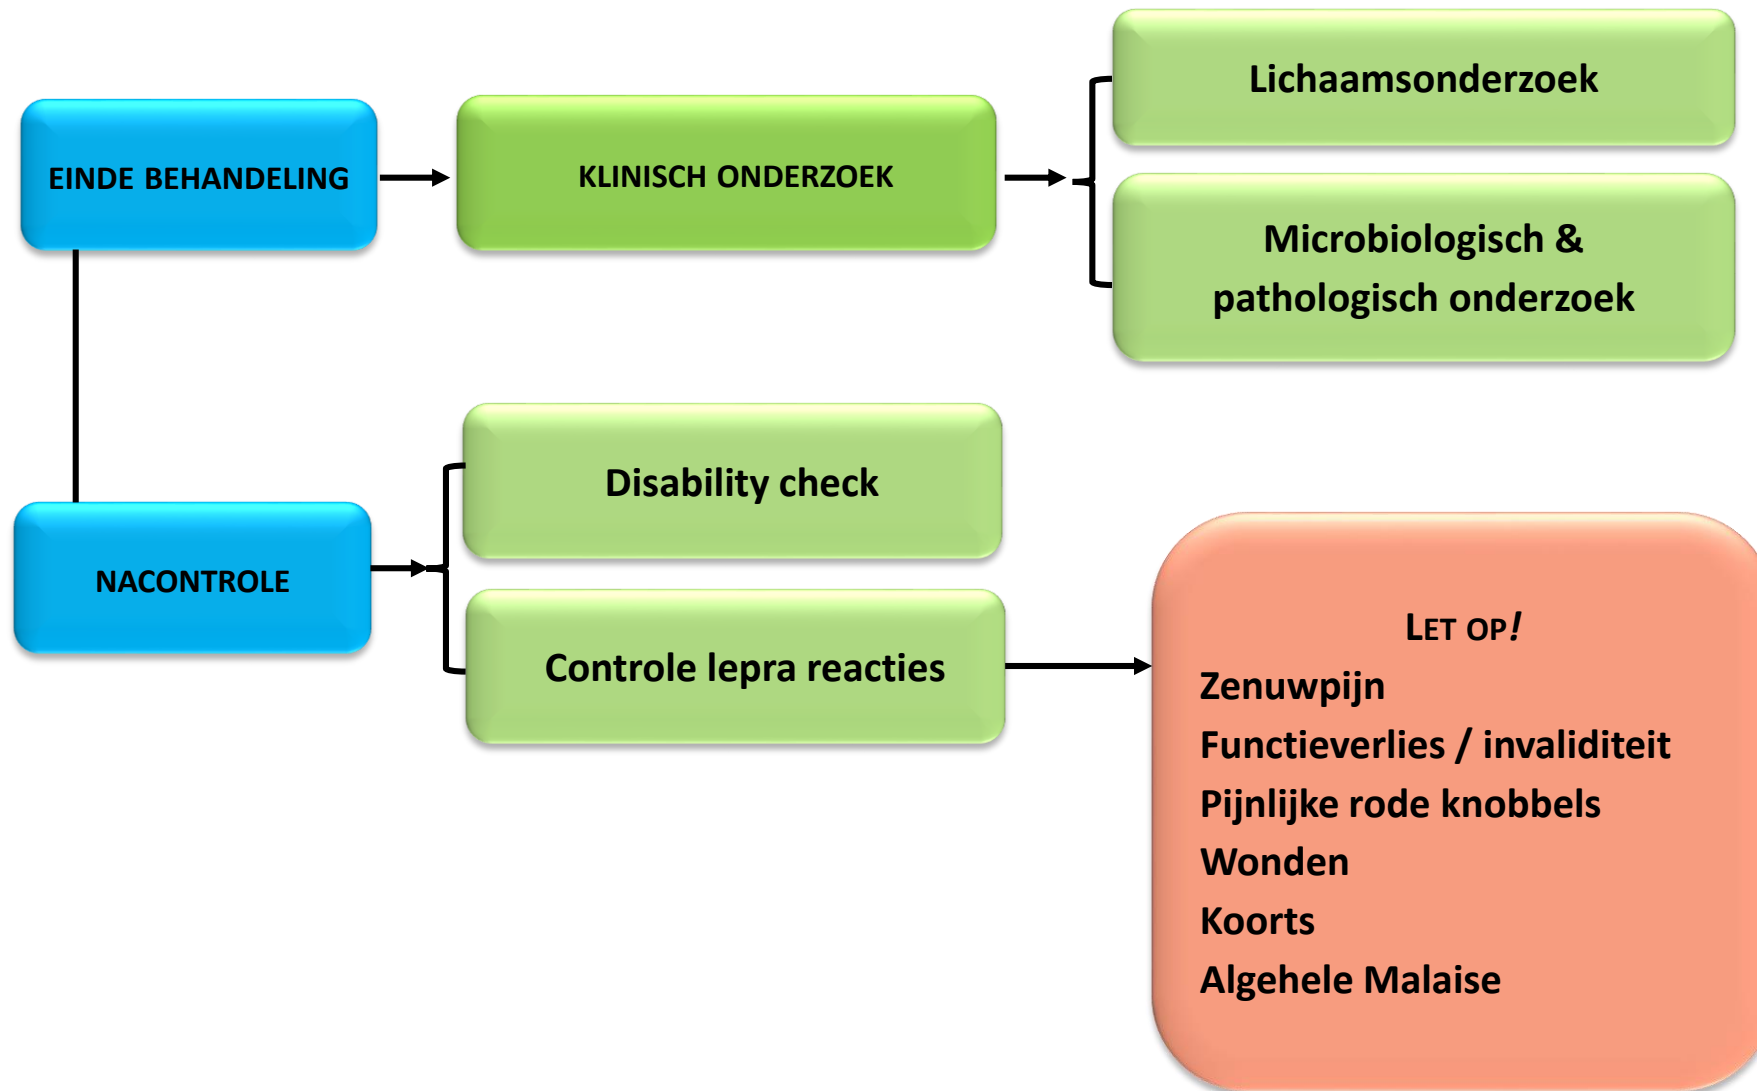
EINDE BEHANDELING

KLINISCH ONDERZOEK

Lichaamsonderzoek

Microbiologisch & pathologisch onderzoek

NACONTROLE

Disability check

Controle lepra reacties

LET OP!
Zenuwpijn
Functieverlies / invaliditeit
Pijnlijke rode knobbels
Wonden
Koorts
Algehele Malaise